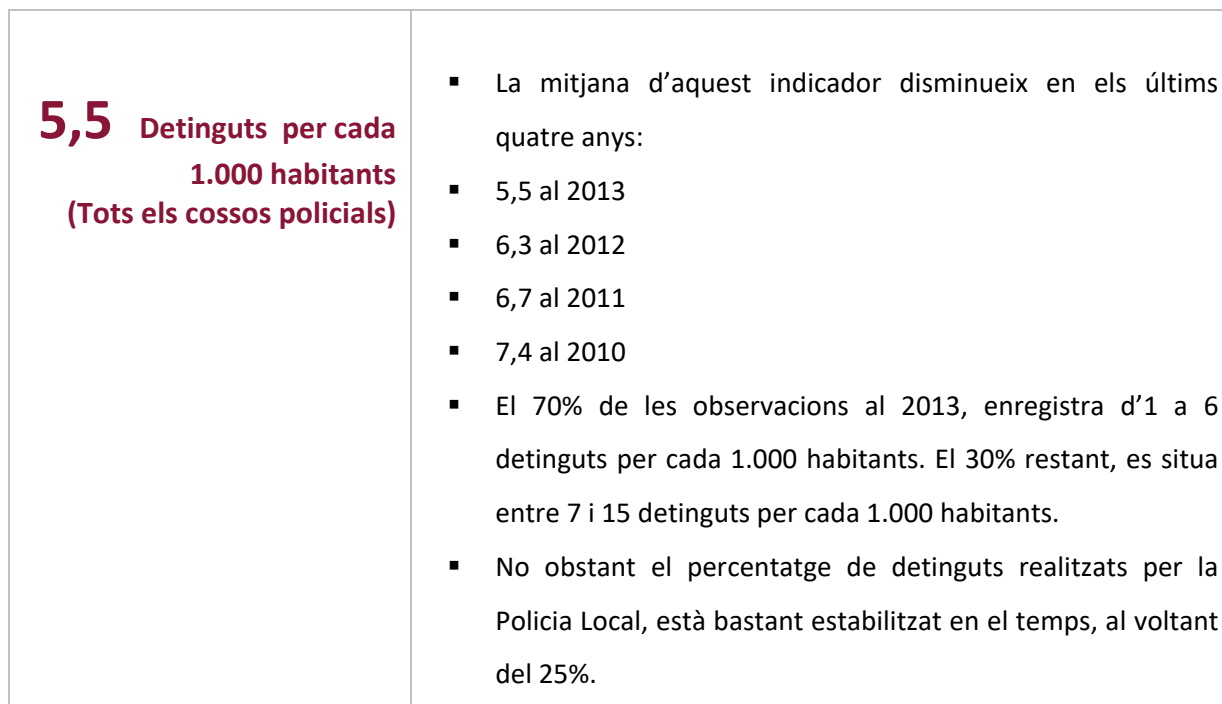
5,5 Detinguts per cada 1.000 habitants (Tots els cossos policials)

▪ La mitjana d'aquest indicador disminueix en els últims quatre anys:
▪ 5,5 al 2013
▪ 6,3 al 2012
▪ 6,7 al 2011
▪ 7,4 al 2010
▪ El 70% de les observacions al 2013, enregistra d'1 a 6 detinguts per cada 1.000 habitants. El 30% restant, es situa entre 7 i 15 detinguts per cada 1.000 habitants.
▪ No obstant el percentatge de detinguts realitzats per la Policia Local, està bastant estabilitzat en el temps, al voltant del 25%.